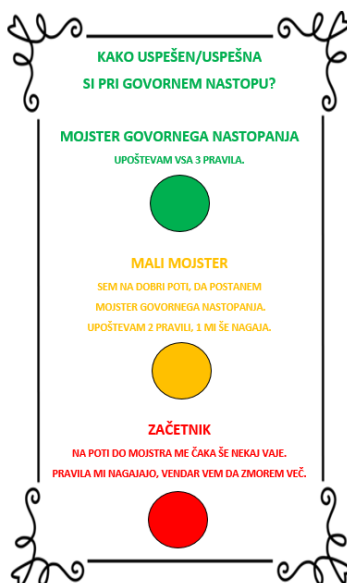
KAKO USPEŠEN/USPEŠNA SI PRI GOVORNEM NASTOPU?

MOJSTER GOVORNEGA NASTOPANJA

UPOŠTEVAM VSA 3 PRAVILA.

MALI MOJSTER

SEM NA DOBRI POTI, DA POSTANEM MOJSTER GOVORNEGA NASTOPANJA. UPOŠTEVAM 2 PRAVILI, 1 MI ŠE NAGAJA.

ZAČETNIK

NA POTI DO MOJSTRA ME ČAKA ŠE NEKAJ VAJE. PRAVILA MI NAGAJAJO, VENDAR VEM DA ZMOREM VEČ.